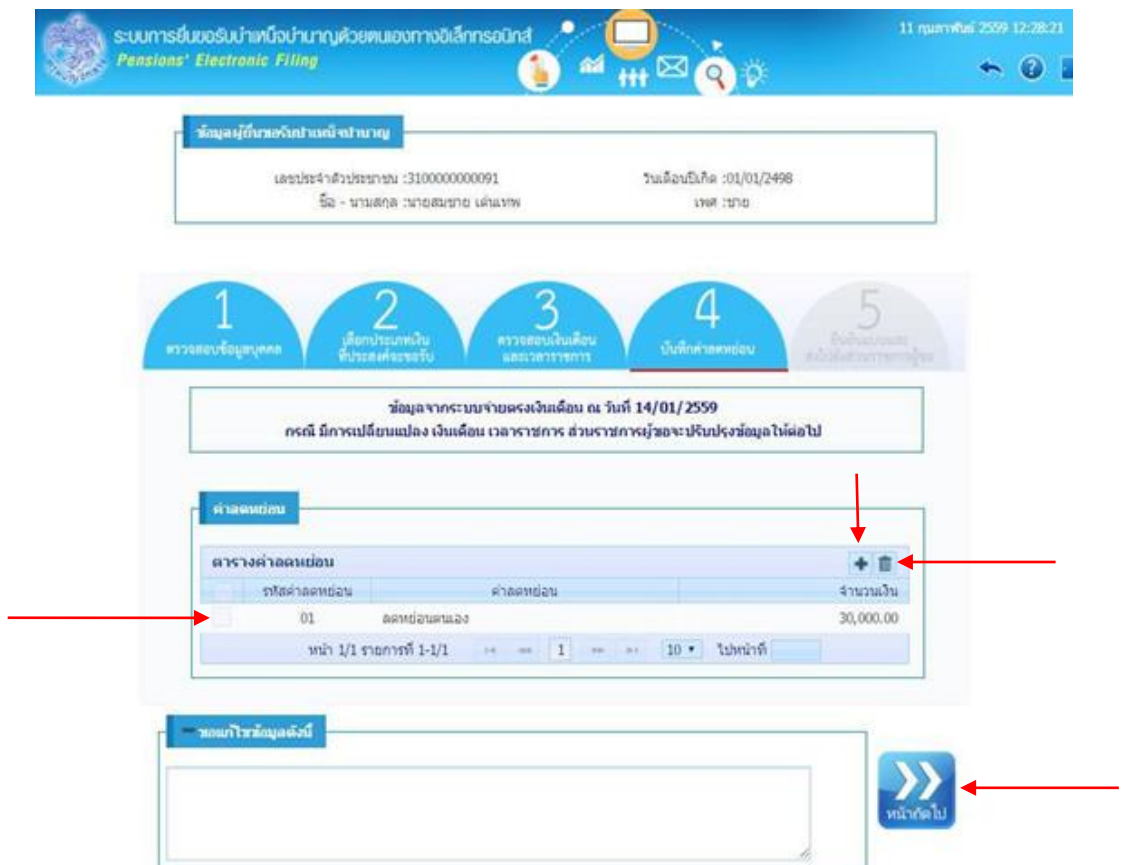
ระบบการยื่นขอรับบำเหน็จบำนาญด้วยตนเองทางอิเล็กทรอนิกส์
Pensions' Electronic Filing

11 กุมภาพันธ์ 2559 12:28:21

ข้อมูลผู้ยื่นขอรับบำเหน็จบำนาญ

เลขประจำตัวประชาชน :3100000000091
ชื่อ - นามสกุล :นายสมชาย เค้นเทพ
วันเดือนปีเกิด :01/01/2498
เพศ :ชาย

1 ตรวจสอบข้อมูลบุคคล
2 เลือกประเภทเงินที่ประสงค์จะขอรับ
3 ตรวจสอบเงินเดือนและเวลาราชการ
4 บันทึกค่าลดหย่อน
5 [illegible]

ข้อมูลจากระบบจ่ายตรงเงินเดือน ณ วันที่ 14/01/2559
กรณี มีการเปลี่ยนแปลง เงินเดือน เวลาราชการ ส่วนราชการผู้ขอจะปรับปรุงข้อมูลให้ต่อไป

ค่าลดหย่อน

ตารางค่าลดหย่อน

| | รหัสค่าลดหย่อน | ค่าลดหย่อน | จำนวนเงิน |
|---|---|---|---|
| | 01 | ลดหย่อนตนเอง | 30,000.00 |

หน้า 1/1 รายการที่ 1-1/1 1 10 ไปหน้าที่

ขอแก้ไขข้อมูลดังนี้

หน้าถัดไป